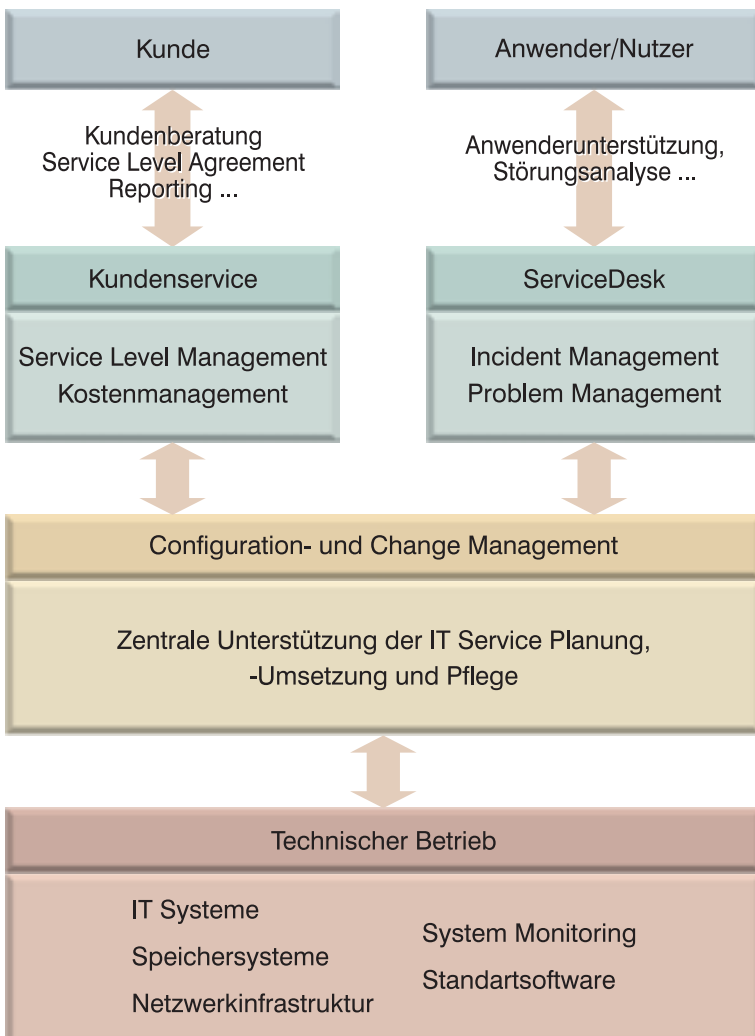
Kunde

Anwender/Nutzer

Kundenberatung
Service Level Agreement
Reporting ...

Anwenderunterstützung,
Störungsanalyse ...

Kundenservice

Service Level Management
Kostenmanagement

ServiceDesk

Incident Management
Problem Management

Configuration- und Change Management

Zentrale Unterstützung der IT Service Planung,
-Umsetzung und Pflege

Technischer Betrieb

IT Systeme
Speichersysteme
Netzwerkinfrastruktur

System Monitoring
Standartsoftware